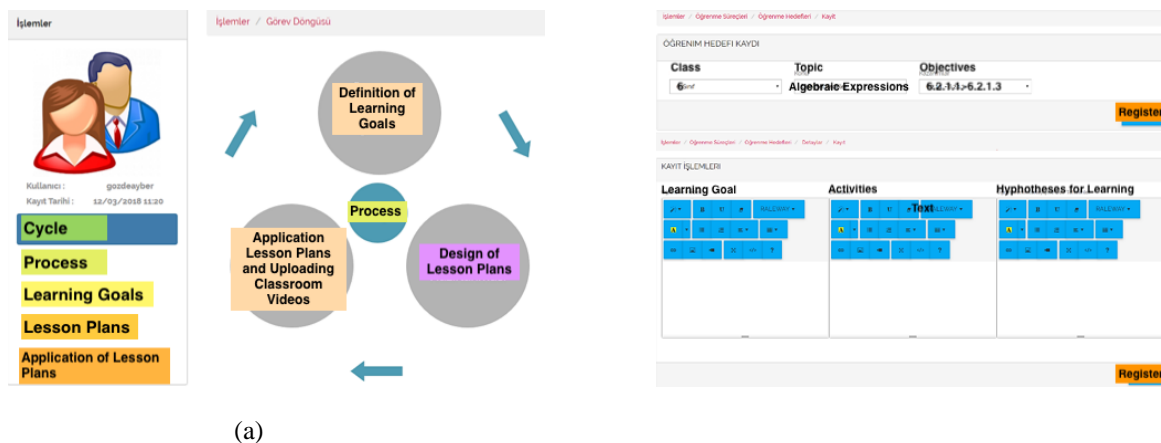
İşlemler

Kullanıcı : gozdeayber
Kayıt Tarihi : 12/03/2018 11:20

Cycle
Process
Learning Goals
Lesson Plans
Application of Lesson Plans

İşlemler / Görev Döngüsü

Definition of Learning Goals
Process
Design of Lesson Plans
Application Lesson Plans and Uploading Classroom Videos

İşlemler / Öğrenme Süreçleri / Öğrenme Hedefleri / Kayıt

ÖĞRENIM HEDEFI KAYDI

Class
Topic
Objectives
6
Algebraic Expressions
6.2.1.1-6.2.1.3
Register

İşlemler / Öğrenme Süreçleri / Öğrenme Hedefleri / Detaylar / Kayıt

KAYIT İŞLEMLERI

Learning Goal
Activities
Hyphotheses for Learning
Text
RALEWAY
RALEWAY
RALEWAY

Register

(a)